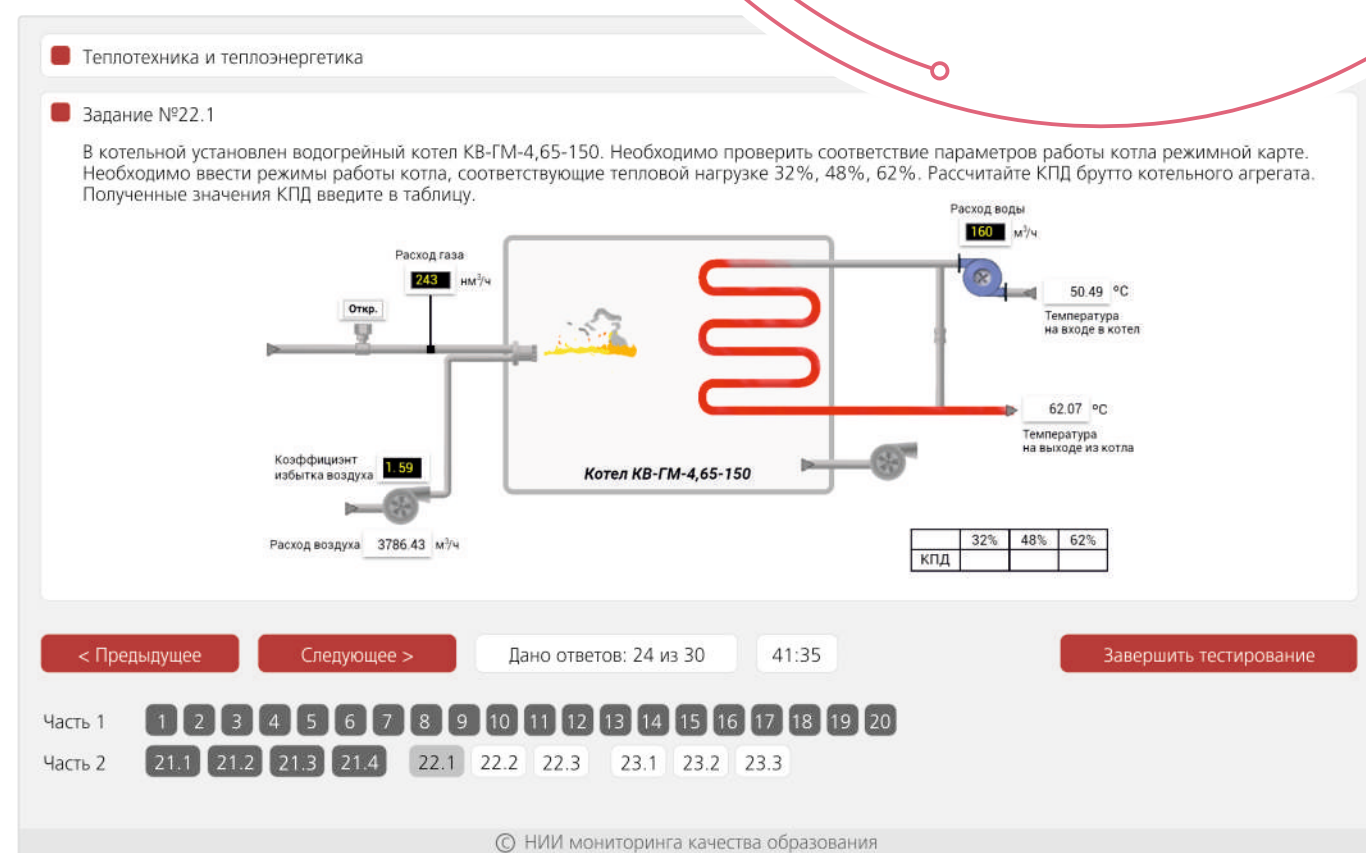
Теплотехника и теплоэнергетика

Задание №22.1

В котельной установлен водогрейный котел КВ-ГМ-4,65-150. Необходимо проверить соответствие параметров работы котла режимной карте. Необходимо ввести режимы работы котла, соответствующие тепловой нагрузке 32%, 48%, 62%. Рассчитайте КПД брутто котельного агрегата. Полученные значения КПД введите в таблицу.

Расход воды
160 м$^3$/ч

Расход газа
243 нм$^3$/ч

Откр.

50.49 °C
Температура на входе в котел

62.07 °C
Температура на выходе из котла

Коэффициэнт избытка воздуха 1.59

Котел КВ-ГМ-4,65-150

Расход воздуха 3786.43 м$^3$/ч

| | 32% | 48% | 62% |
|---|---|---|---|
| КПД | | | |

< Предыдущее
Следующее >
Дано ответов: 24 из 30
41:35
Завершить тестирование

Часть 1 1 2 3 4 5 6 7 8 9 10 11 12 13 14 15 16 17 18 19 20
Часть 2 21.1 21.2 21.3 21.4 22.1 22.2 22.3 23.1 23.2 23.3

© НИИ мониторинга качества образования